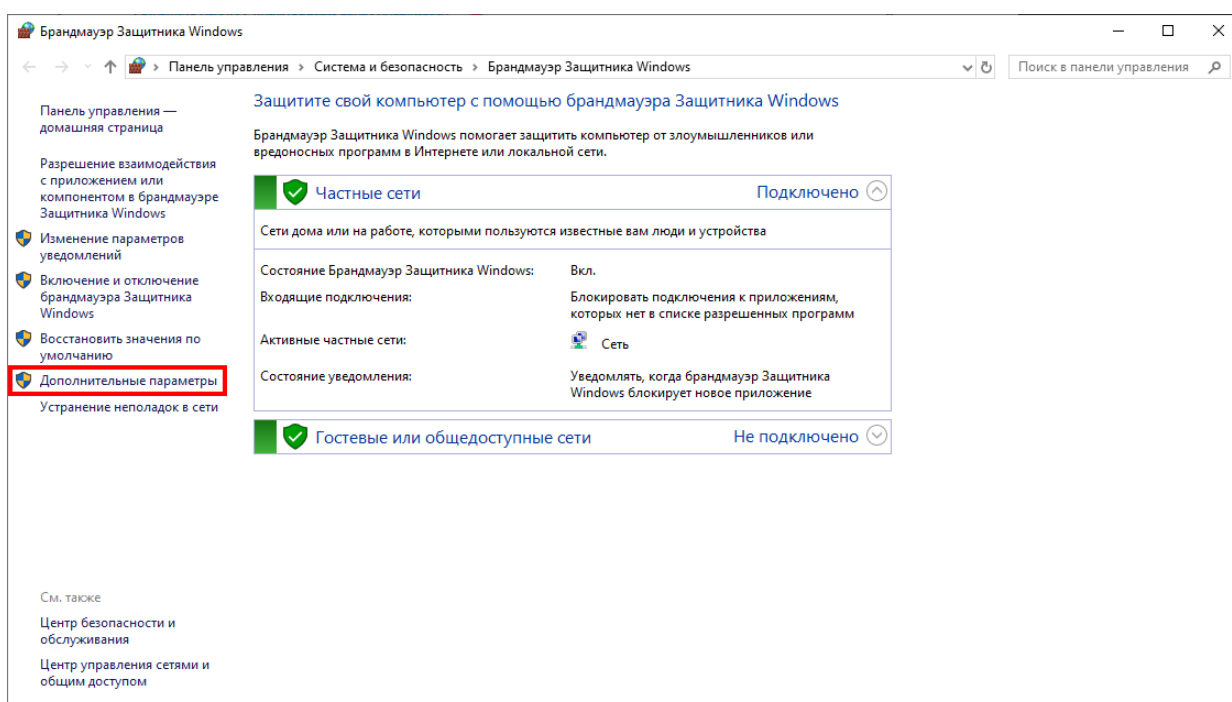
Брандмауэр Защитника Windows

Панель управления › Система и безопасность › Брандмауэр Защитника Windows

Поиск в панели управления

Панель управления — домашняя страница

Разрешение взаимодействия с приложением или компонентом в брандмауэре Защитника Windows

Изменение параметров уведомлений

Включение и отключение брандмауэра Защитника Windows

Восстановить значения по умолчанию

Дополнительные параметры

Устранение неполадок в сети

Защитите свой компьютер с помощью брандмауэра Защитника Windows

Брандмауэр Защитника Windows помогает защитить компьютер от злоумышленников или вредоносных программ в Интернете или локальной сети.

Частные сети

Подключено

Сети дома или на работе, которыми пользуются известные вам люди и устройства

| | |
|---|---|
| Состояние Брандмауэр Защитника Windows: | Вкл. |
| Входящие подключения: | Блокировать подключения к приложениям, которых нет в списке разрешенных программ |
| Активные частные сети: | Сеть |
| Состояние уведомления: | Уведомлять, когда брандмауэр Защитника Windows блокирует новое приложение |

Гостевые или общедоступные сети

Не подключено

См. также

Центр безопасности и обслуживания

Центр управления сетями и общим доступом